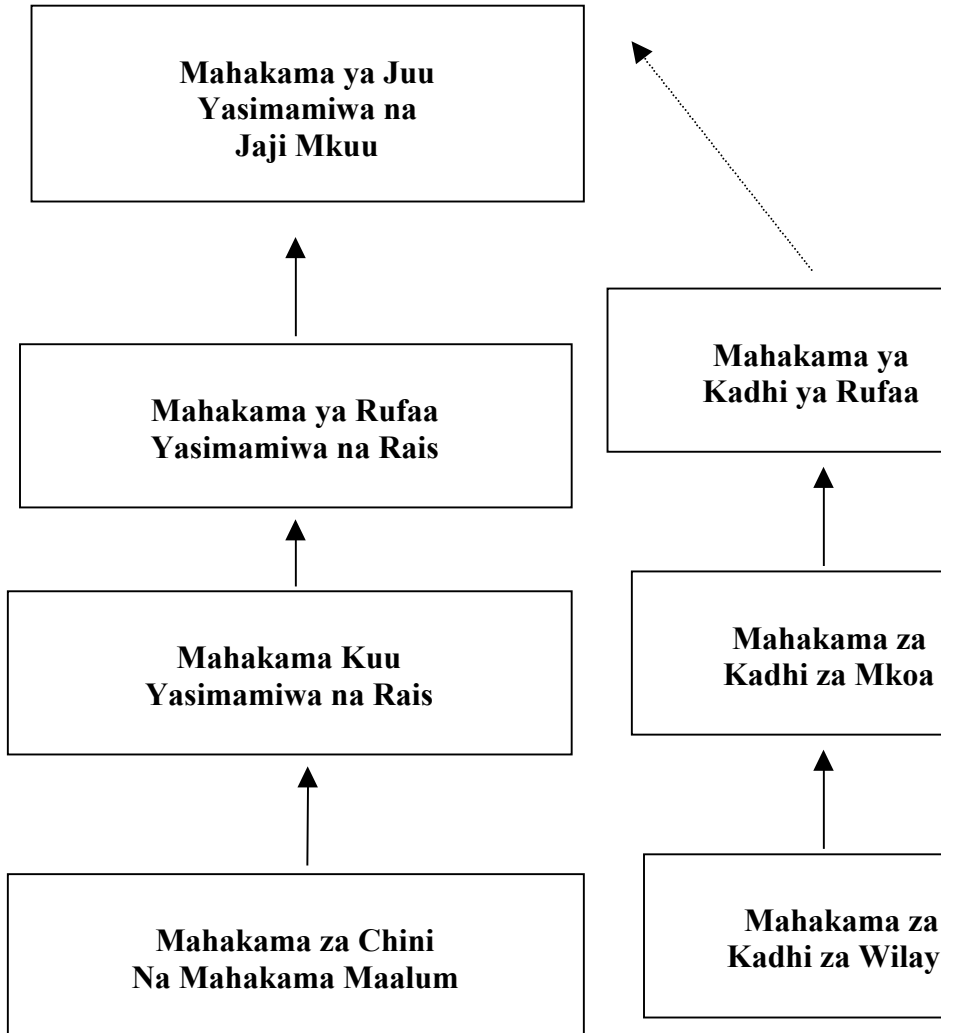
Mahakama ya Juu
Yasimamiwa na
Jaji Mkuu

Mahakama ya
Kadhi ya Rufaa

Mahakama ya Rufaa
Yasimamiwa na Rais

Mahakama za
Kadhi za Mkoa

Mahakama Kuu
Yasimamiwa na Rais

Mahakama za Chini
Na Mahakama Maalum

Mahakama za
Kadhi za Wilay